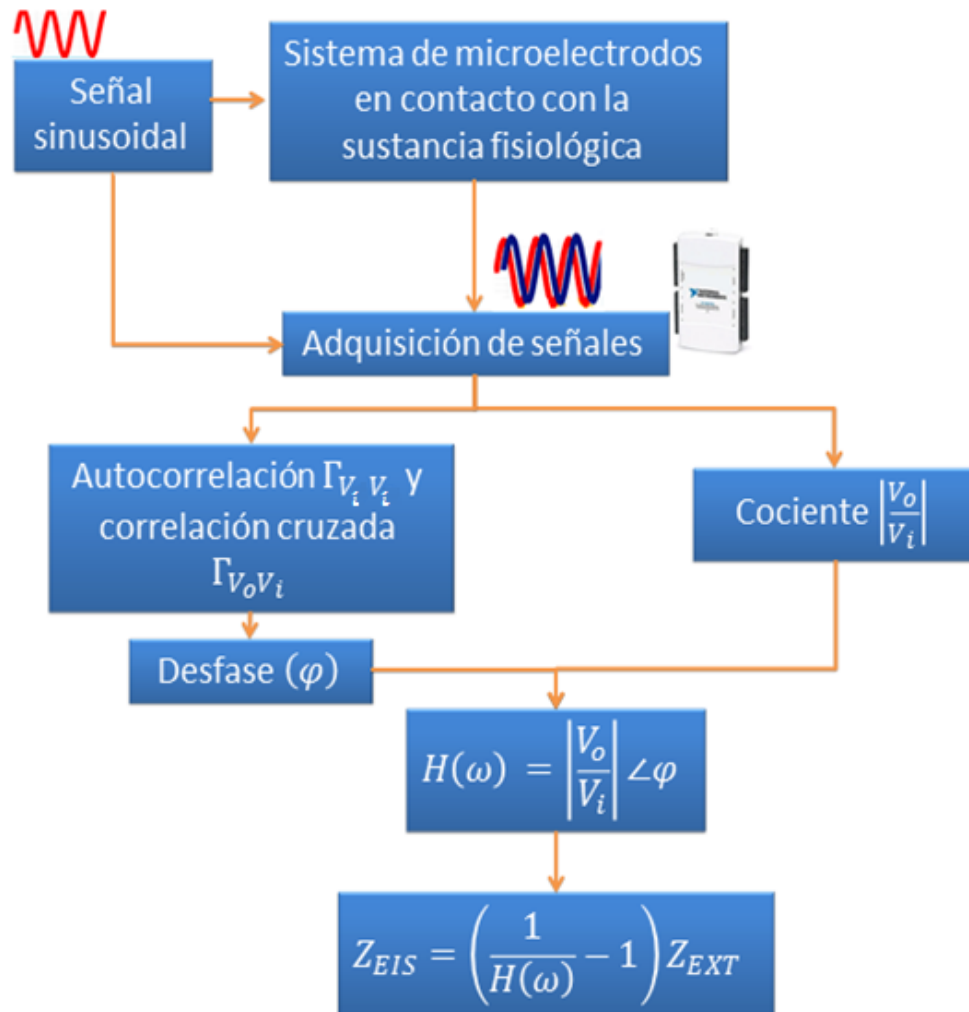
Señal sinusoidal

Sistema de microelectrodos en contacto con la sustancia fisiológica

Adquisición de señales

Autocorrelación $\Gamma_{V_i V_i}$ y correlación cruzada $\Gamma_{V_o V_i}$

Cociente $\left|\frac{V_o}{V_i}\right|$

Desfase $(\varphi)$

$H(\omega) = \left|\frac{V_o}{V_i}\right| \angle\varphi$

$Z_{EIS} = \left(\frac{1}{H(\omega)} - 1\right) Z_{EXT}$